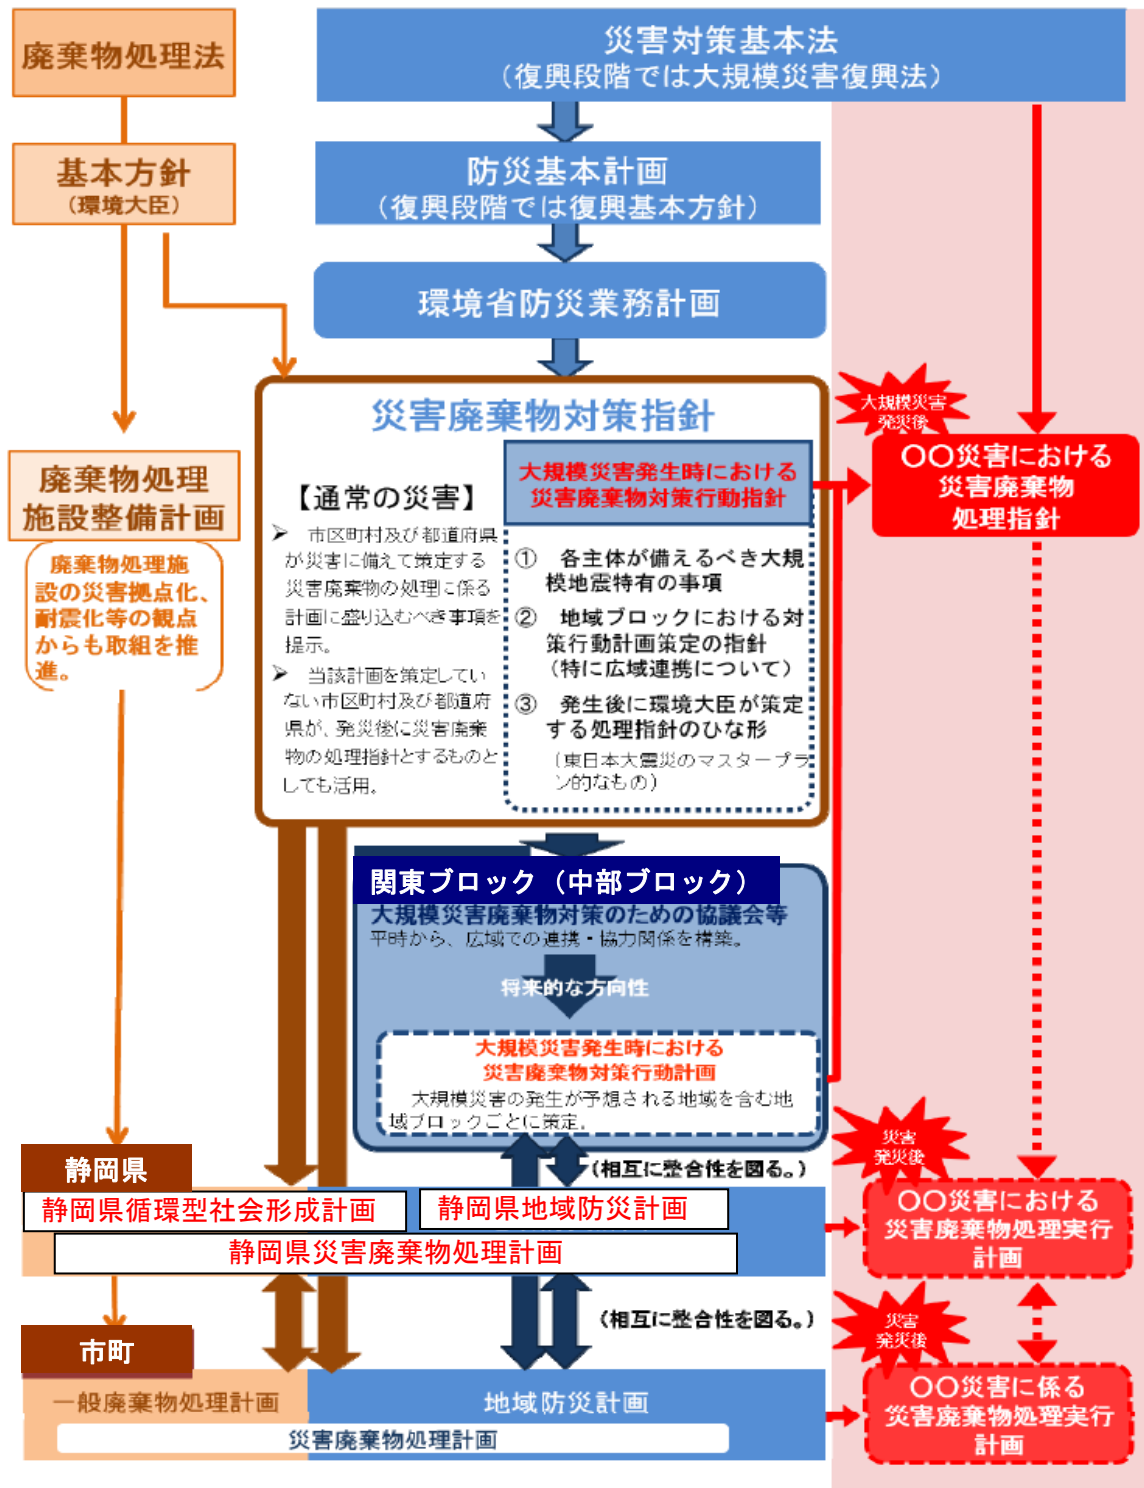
廃棄物処理法

災害対策基本法
（復興段階では大規模災害復興法）

基本方針
（環境大臣）

防災基本計画
（復興段階では復興基本方針）

環境省防災業務計画

災害廃棄物対策指針

大規模災害発災後

〇〇災害における災害廃棄物処理指針

廃棄物処理施設整備計画

廃棄物処理施設の災害拠点化、耐震化等の観点からも取組を推進。

【通常の災害】

➢ 市区町村及び都道府県が災害に備えて策定する災害廃棄物の処理に係る計画に盛り込むべき事項を提示。

➢ 当該計画を策定していない市区町村及び都道府県が、発災後に災害廃棄物の処理指針とするものとしても活用。

大規模災害発生時における災害廃棄物対策行動指針

① 各主体が備えるべき大規模地震特有の事項

② 地域ブロックにおける対策行動計画策定の指針（特に広域連携について）

③ 発生後に環境大臣が策定する処理指針のひな形
（東日本大震災のマスタープラン的なもの）

関東ブロック（中部ブロック）

大規模災害廃棄物対策のための協議会等
平時から、広域での連携・協力関係を構築。

将来的な方向性

大規模災害発生時における災害廃棄物対策行動計画
大規模災害の発生が予想される地域を含む地域ブロックごとに策定。

災害発災後

（相互に整合性を図る。）

静岡県

静岡県循環型社会形成計画

静岡県地域防災計画

静岡県災害廃棄物処理計画

〇〇災害における災害廃棄物処理実行計画

災害発災後

（相互に整合性を図る。）

市町

一般廃棄物処理計画

地域防災計画

災害廃棄物処理計画

〇〇災害に係る災害廃棄物処理実行計画